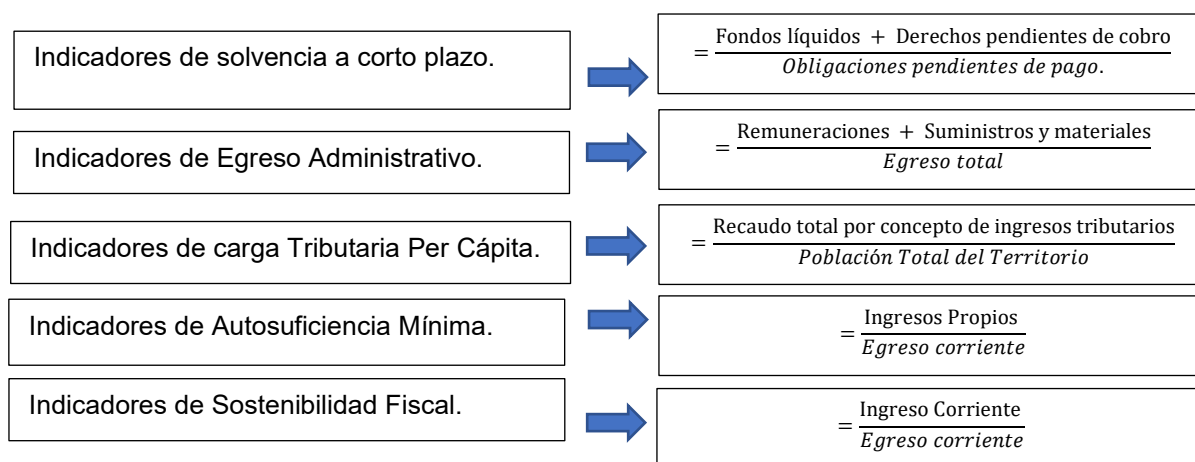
Indicadores de solvencia a corto plazo.

$=\frac{\text{Fondos líquidos } + \text{ Derechos pendientes de cobro}}{Obligaciones\ pendientes\ de\ pago.}$

Indicadores de Egreso Administrativo.

$=\frac{\text{Remuneraciones } + \text{ Suministros y materiales}}{Egreso\ total}$

Indicadores de carga Tributaria Per Cápita.

$=\frac{\text{Recaudo total por concepto de ingresos tributarios}}{Población\ Total\ del\ Territorio}$

Indicadores de Autosuficiencia Mínima.

$=\frac{\text{Ingresos Propios}}{Egreso\ corriente}$

Indicadores de Sostenibilidad Fiscal.

$=\frac{\text{Ingreso Corriente}}{Egreso\ corriente}$